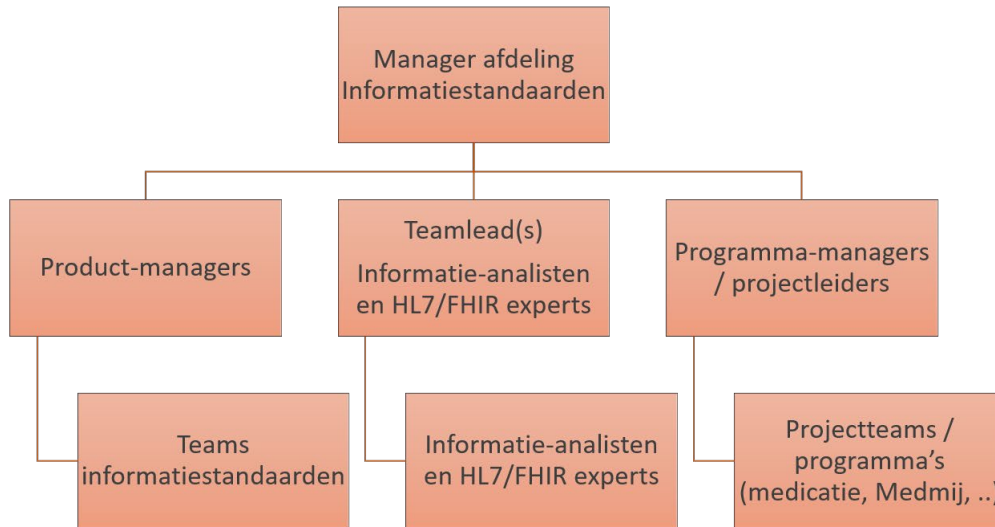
Manager afdeling Informatiestandaarden

Product-managers

Teamlead(s)
Informatie-analisten en HL7/FHIR experts

Programma-managers / projectleiders

Teams informatiestandaarden

Informatie-analisten en HL7/FHIR experts

Projectteams / programma's (medicatie, Medmij, ..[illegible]